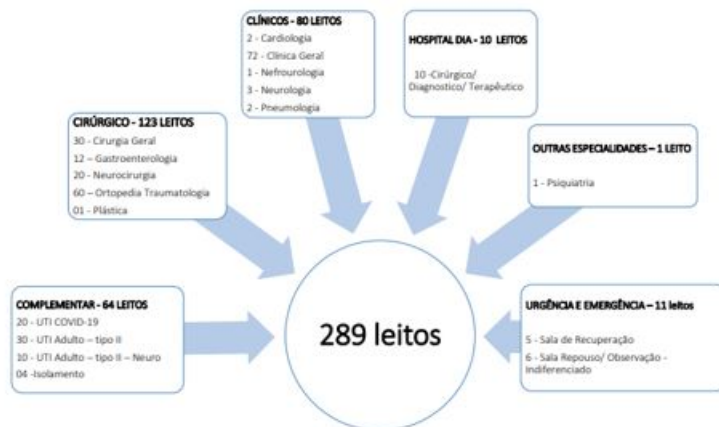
CLÍNICOS - 80 LEITOS
2 - Cardiologia
72 - Clínica Geral
1 - Nefrourologia
3 - Neurologia
2 - Pneumologia

HOSPITAL DIA - 10 LEITOS
10 -Cirúrgico/ Diagnostico/ Terapêutico

CIRÚRGICO - 123 LEITOS
30 - Cirurgia Geral
12 – Gastroenterologia
20 - Neurocirurgia
60 – Ortopedia Traumatologia
01 - Plástica

OUTRAS ESPECIALIDADES – 1 LEITO
1 - Psiquiatria

COMPLEMENTAR - 64 LEITOS
20 - UTI COVID-19
30 - UTI Adulto - tipo II
10 - UTI Adulto – tipo II – Neuro
04 -Isolamento

289 leitos

URGÊNCIA E EMERGÊNCIA – 11 leitos
5 - Sala de Recuperação
6 - Sala Repouso/ Observação - Indiferenciado